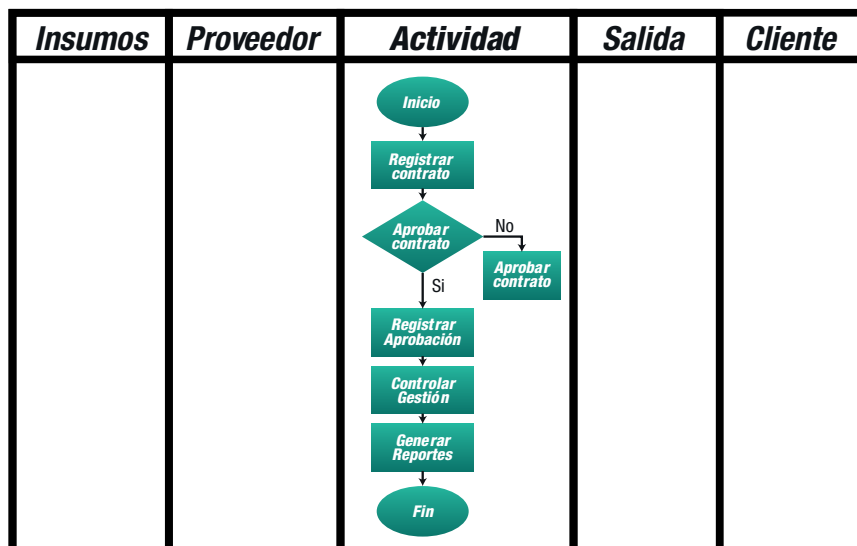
| Insumos | Proveedor | Actividad | Salida | Cliente |
|---|---|---|---|---|
| | | Inicio | | |

Registrar contrato

Aprobar contrato

No

Aprobar contrato

Si

Registrar Aprobación

Controlar Gestión

Generar Reportes

Fin